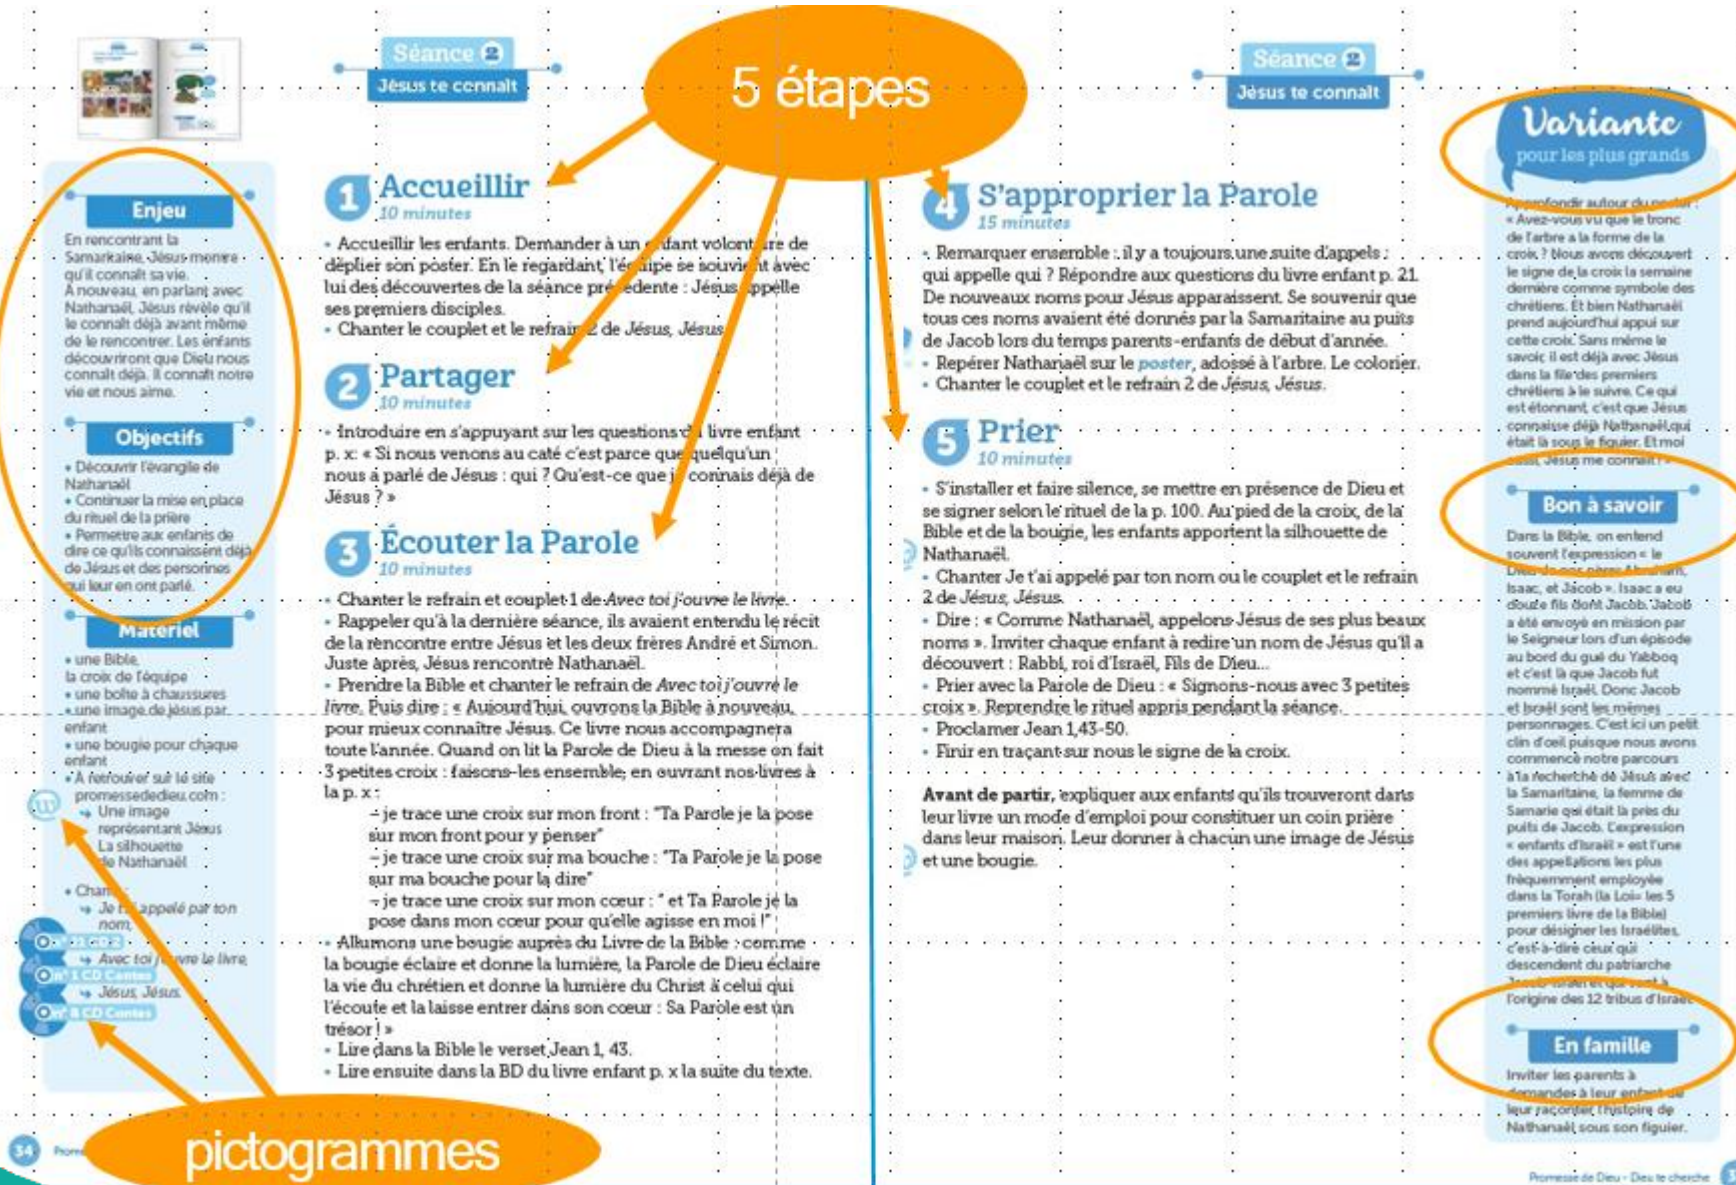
Séance 2
Jésus te connaît

5 étapes

Séance 2
Jésus te connaît

Enjeu

En rencontrant la Samaritaine, Jésus montre qu'il connaît sa vie. A nouveau, en parlant avec Nathanaël, Jésus révèle qu'il le connaît déjà avant même de le rencontrer. Les enfants découvriront que Dieu nous connaît déjà. Il connaît notre vie et nous aime.

Objectifs

• Découvrir l'évangile de Nathanaël
• Continuer la mise en place du rituel de la prière
• Permettre aux enfants de dire ce qu'ils connaissent déjà de Jésus et des personnes qui leur en ont parlé.

Matériel

• une Bible, la croix de l'équipe
• une boîte à chaussures
• une image de Jésus par enfant
• une bougie pour chaque enfant
• A retrouver sur le site promessededieu.com :
→ Une image représentant Jésus
La silhouette de Nathanaël
• Chant
→ Je t'ai appelé par ton nom
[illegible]
→ Avec toi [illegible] le livre
N° 1 CD Comptines
→ Jésus, Jésus
N° 8 CD Comptines

1 Accueillir
10 minutes

• Accueillir les enfants. Demander à un enfant volontaire de déplier son poster. En le regardant, l'équipe se souvient avec lui des découvertes de la séance précédente : Jésus appelle ses premiers disciples.
• Chanter le couplet et le refrain 2 de Jésus, Jésus.

2 Partager
10 minutes

• Introduire en s'appuyant sur les questions du livre enfant p. x: « Si nous venons au caté c'est parce que quelqu'un nous a parlé de Jésus : qui ? Qu'est-ce que je connais déjà de Jésus ? »

3 Écouter la Parole
10 minutes

• Chanter le refrain et couplet 1 de Avec toi j'ouvre le livre.
• Rappeler qu'à la dernière séance, ils avaient entendu le récit de la rencontre entre Jésus et les deux frères André et Simon. Juste après, Jésus rencontre Nathanaël.
• Prendre la Bible et chanter le refrain de Avec toi j'ouvre le livre. Puis dire : « Aujourd'hui, ouvrons la Bible à nouveau, pour mieux connaître Jésus. Ce livre nous accompagnera toute l'année. Quand on lit la Parole de Dieu à la messe on fait 3 petites croix : faisons-les ensemble, en ouvrant nos livres à la p. x :
– je trace une croix sur mon front : "Ta Parole je la pose sur mon front pour y penser"
– je trace une croix sur ma bouche : "Ta Parole je la pose sur ma bouche pour la dire"
– je trace une croix sur mon cœur : " et Ta Parole je la pose dans mon coeur pour qu'elle agisse en moi !"
• Allumons une bougie auprès du Livre de la Bible : comme la bougie éclaire et donne la lumière, la Parole de Dieu éclaire la vie du chrétien et donne la lumière du Christ à celui qui l'écoute et la laisse entrer dans son coeur : Sa Parole est un trésor ! »
• Lire dans la Bible le verset Jean 1, 43.
• Lire ensuite dans la BD du livre enfant p. x la suite du texte.

4 S'approprier la Parole
15 minutes

• Remarquer ensemble : il y a toujours une suite d'appels : qui appelle qui ? Répondre aux questions du livre enfant p. 21. De nouveaux noms pour Jésus apparaissent. Se souvenir que tous ces noms avaient été donnés par la Samaritaine au puits de Jacob lors du temps parents-enfants de début d'année.
• Repérer Nathanaël sur le poster, adossé à l'arbre. Le colorier.
• Chanter le couplet et le refrain 2 de Jésus, Jésus.

5 Prier
10 minutes

• S'installer et faire silence, se mettre en présence de Dieu et se signer selon le rituel de la p. 100. Au pied de la croix, de la Bible et de la bougie, les enfants apportent la silhouette de Nathanaël.
• Chanter Je t'ai appelé par ton nom ou le couplet et le refrain 2 de Jésus, Jésus.
• Dire : « Comme Nathanaël, appelons Jésus de ses plus beaux noms ». Inviter chaque enfant à redire un nom de Jésus qu'il a découvert : Rabbi, roi d'Israël, Fils de Dieu...
• Prier avec la Parole de Dieu : « Signons-nous avec 3 petites croix ». Reprendre le rituel appris pendant la séance.
• Proclamer Jean 1,43-50.
• Finir en traçant sur nous le signe de la croix.

Avant de partir, expliquer aux enfants qu'ils trouveront dans leur livre un mode d'emploi pour constituer un coin prière dans leur maison. Leur donner à chacun une image de Jésus et une bougie.

Variante
pour les plus grands

Approfondir autour du poster : « Avez-vous vu que le tronc de l'arbre a la forme de la croix ? Nous avons découvert le signe de la croix la semaine dernière comme symbole des chrétiens. Et bien Nathanaël prend aujourd'hui appui sur cette croix. Sans même le savoir, il est déjà avec Jésus dans la file des premiers chrétiens à le suivre. Ce qui est étonnant, c'est que Jésus connaisse déjà Nathanaël qui était là sous le figuier. Et moi aussi, Jésus me connaît ! »

Bon à savoir

Dans la Bible, on entend souvent l'expression « le Dieu de nos pères Abraham, Isaac, et Jacob ». Isaac a eu douze fils dont Jacob. Jacob a été envoyé en mission par le Seigneur lors d'un épisode au bord du gué du Yabboq et c'est là que Jacob fut nommé Israël. Donc Jacob et Israël sont les mêmes personnages. C'est ici un petit clin d'oeil puisque nous avons commencé notre parcours à la recherche de Jésus avec la Samaritaine, la femme de Samarie qui était là près du puits de Jacob. L'expression « enfants d'Israël » est l'une des appellations les plus fréquemment employée dans la Torah (la Loi : les 5 premiers livre de la Bible) pour désigner les Israélites, c'est-à-dire ceux qui descendent du patriarche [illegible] l'origine des 12 tribus d'Israël.

En famille

Inviter les parents à demander à leur enfant de leur raconter l'histoire de Nathanaël sous son figuier.

pictogrammes

34 Promesse de Dieu

Promesse de Dieu - Dieu te cherche